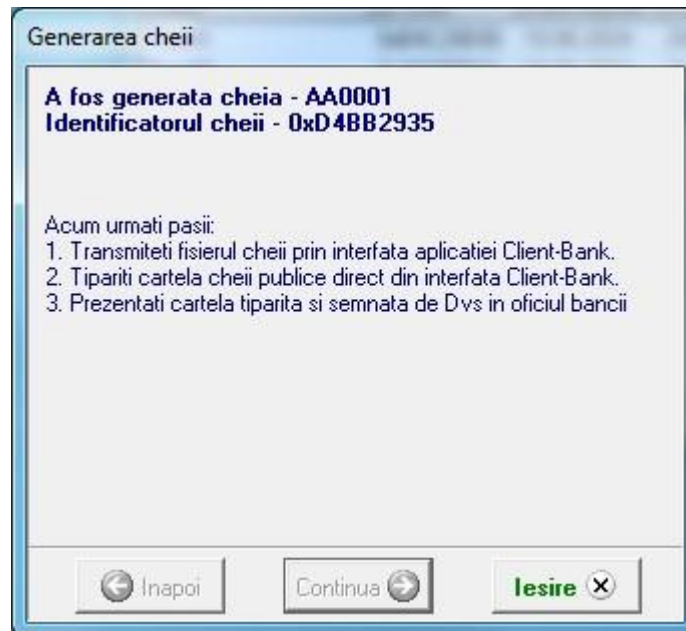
Generarea cheii

A fos generata cheia - AA0001
Identificatorul cheii - 0xD4BB2935

Acum urmati pasii:
1. Transmiteti fisierul cheii prin interfata aplicatiei Client-Bank.
2. Tipariti cartela cheii publice direct din interfata Client-Bank.
3. Prezentati cartela tiparita si semnata de Dvs in oficiul bancii

Inapoi
Continua
Iesire